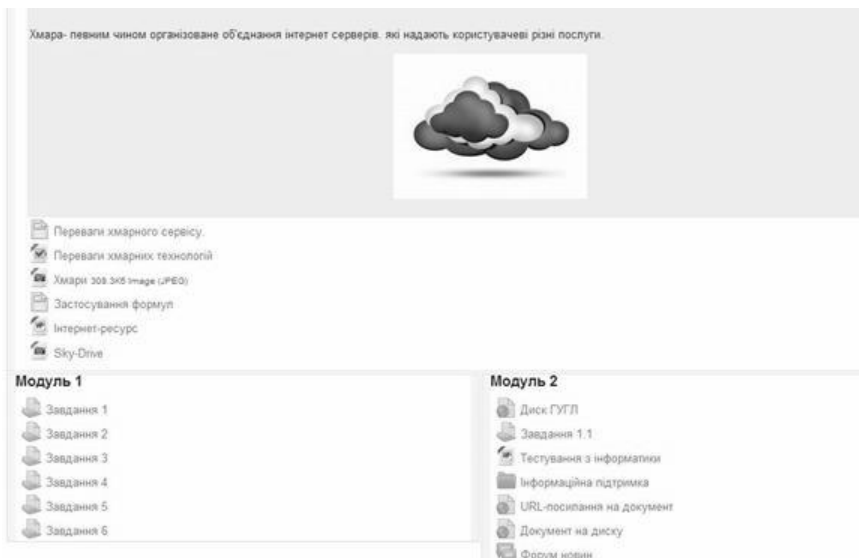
Хмара- певним чином організоване об'єднання інтернет серверів, які надають користувачеві різні послуги.

Переваги хмарного сервісу.
Переваги хмарних технологій
Хмари 308.3КБ Image (JPEG)
Застосування формул
Інтернет-ресурс
Sky-Drive

Модуль 1
Завдання 1
Завдання 2
Завдання 3
Завдання 4
Завдання 5
Завдання 6

Модуль 2
Диск ГУГЛ
Завдання 1.1
Тестування з інформатики
Інформаційна підтримка
URL-посилання на документ
Документ на диску
Форум новин